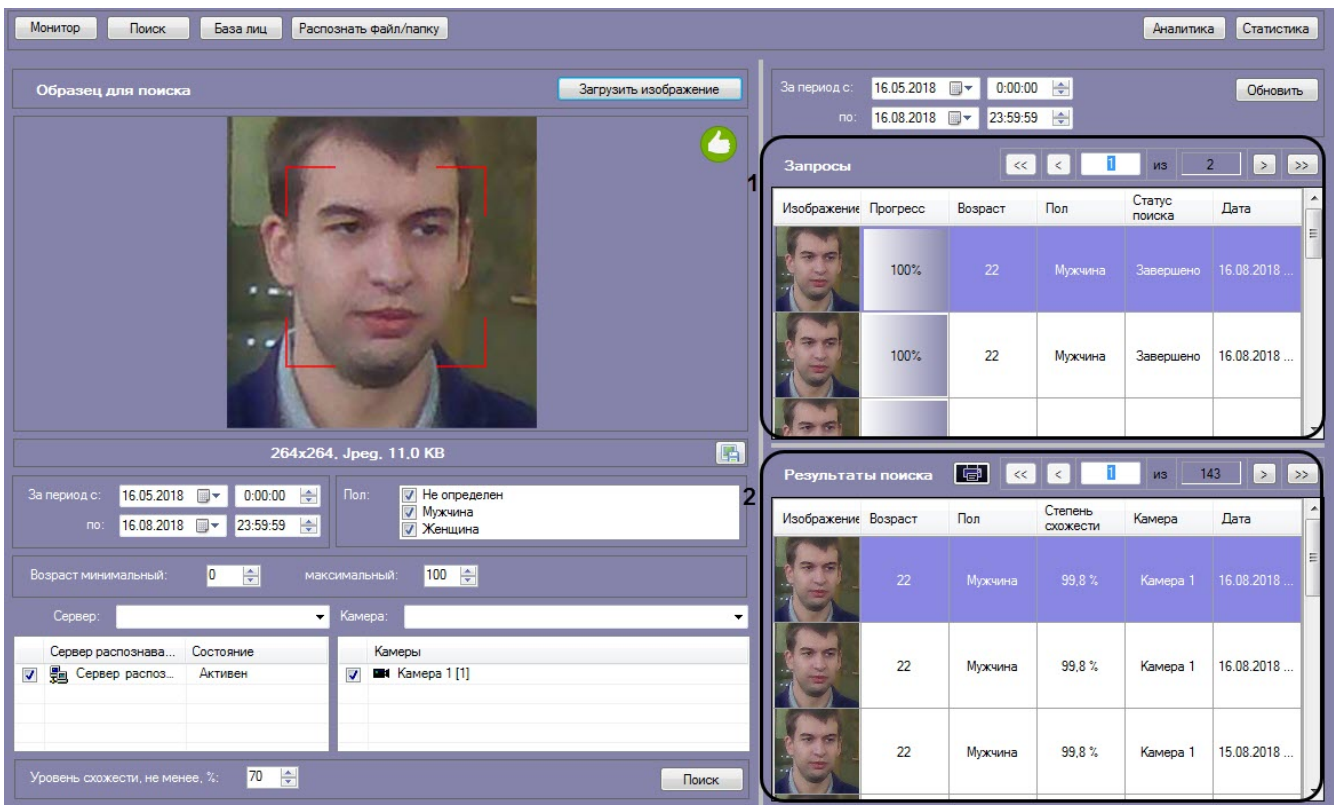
Монитор Поиск База лиц Распознать файл/папку

Аналитика Статистика

Образец для поиска

Загрузить изображение

264x264, Jpeg, 11.0 KB

За период с: 16.05.2018 0:00:00
по: 16.08.2018 23:59:59

Пол: Не определен
Мужчина
Женщина

Возраст минимальный: 0 максимальный: 100

Сервер: Камера:

| | Сервер распознава... | Состояние |
|---|---|---|
| ✓ | Сервер распоз... | Активен |

| | Камеры |
|---|---|
| ✓ | Камера 1 [1] |

Уровень схожести, не менее, %: 70

Поиск

За период с: 16.05.2018 0:00:00
по: 16.08.2018 23:59:59

Обновить

1

Запросы << < 1 из 2 > >>

| Изображение | Прогресс | Возраст | Пол | Статус поиска | Дата |
|---|---|---|---|---|---|
| | 100% | 22 | Мужчина | Завершено | 16.08.2018 ... |
| | 100% | 22 | Мужчина | Завершено | 16.08.2018 ... |

2

Результаты поиска << < 1 из 143 > >>

| Изображение | Возраст | Пол | Степень схожести | Камера | Дата |
|---|---|---|---|---|---|
| | 22 | Мужчина | 99,8 % | Камера 1 | 16.08.2018 ... |
| | 22 | Мужчина | 99,8 % | Камера 1 | 16.08.2018 ... |
| | 22 | Мужчина | 99,8 % | Камера 1 | 15.08.2018 ... |